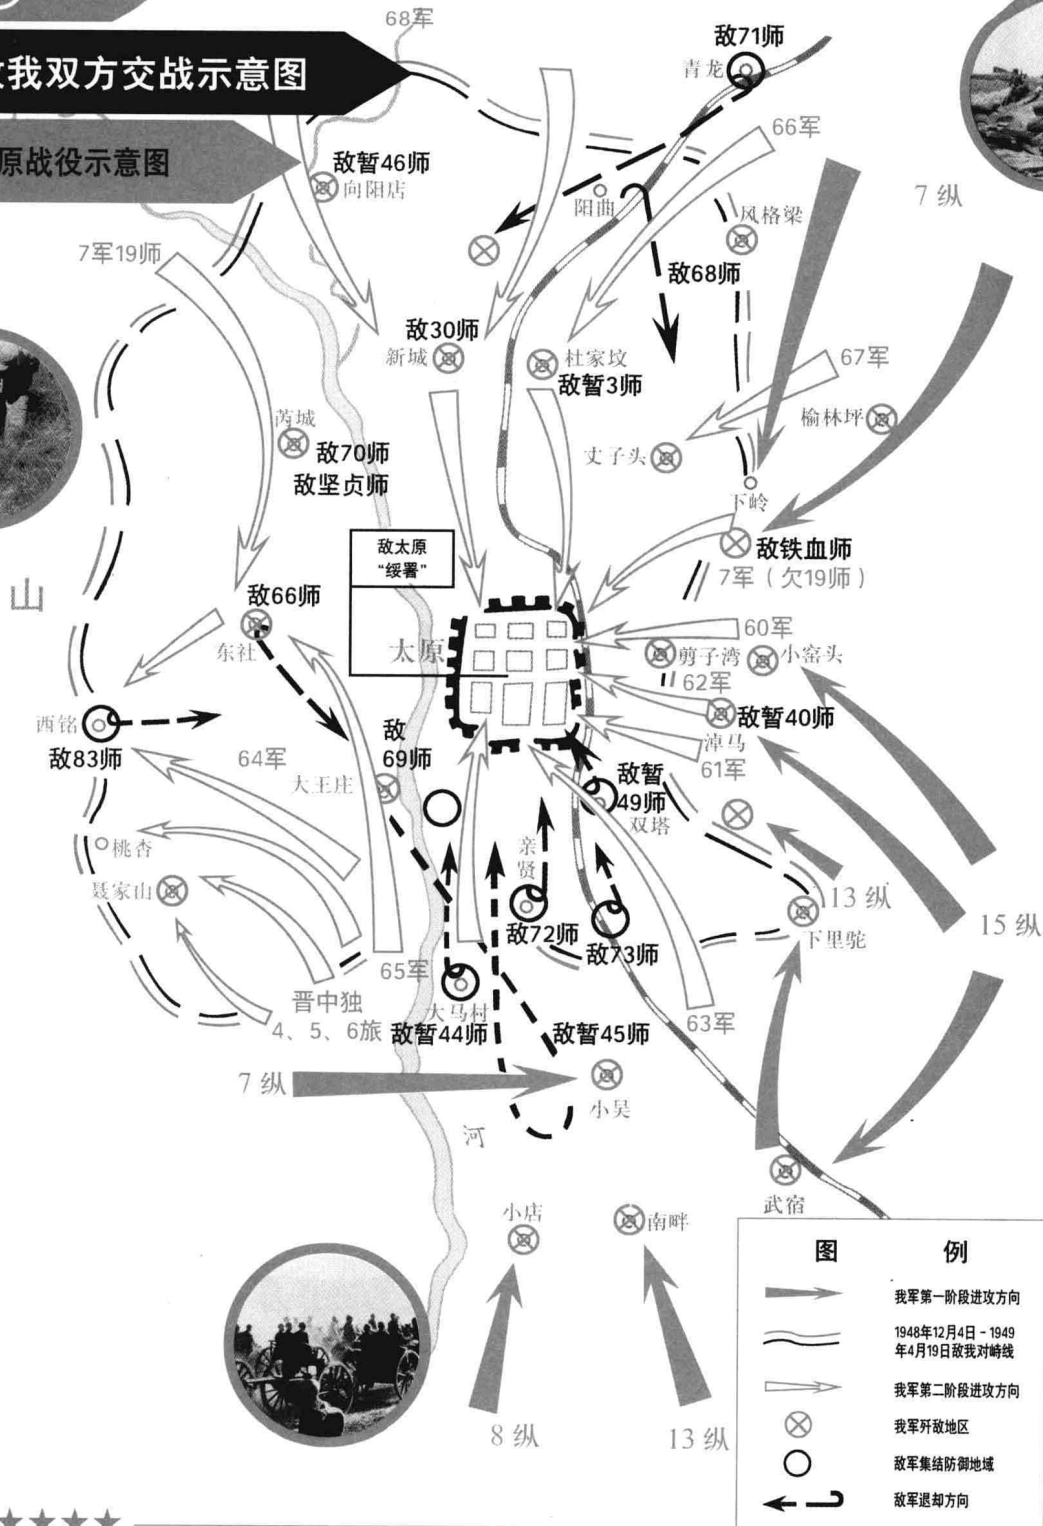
敌我双方交战示意图

原战役示意图

68军

敌71师
青龙

66军

敌暂46师
向阳店

7纵

阳曲

风格梁

7军19师

敌68师

敌30师
新城

杜家坟
敌暂3师

67军

榆林坪

芮城
敌70师
敌坚贞师

丈子头

下岭

敌铁血师
7军（欠19师）

敌太原“绥署”

太原

山

敌66师
东社

60军
剪子湾
小窑头
62军

西铭
敌83师

敌69师

敌暂40师
淖马
61军

64军

大王庄

敌暂49师
双塔

桃杏

聂家山

亲贤

敌72师

敌73师

13纵

下里驼

15纵

65军

晋中独4、5、6旅

大马村
敌暂44师

敌暂45师

63军

7纵

小吴

河

武宿

小店

南畔

8纵

13纵

图例
我军第一阶段进攻方向
1948年12月4日－1949年4月19日敌我对峙线
我军第二阶段进攻方向
我军歼敌地区
敌军集结防御地域
敌军退却方向